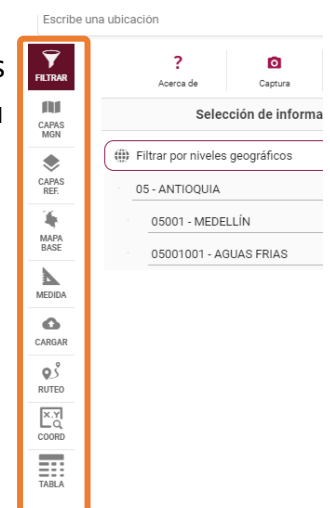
Escribe una ubicación

s
l

FILTRAR
CAPAS MGN
CAPAS REF.
MAPA BASE
MEDIDA
CARGAR
RUTEO
COORD
TABLA

?
Acerca de
Captura

Selección de informa

Filtrar por niveles geográficos

05 - ANTIOQUIA
05001 - MEDELLÍN
05001001 - AGUAS FRIAS